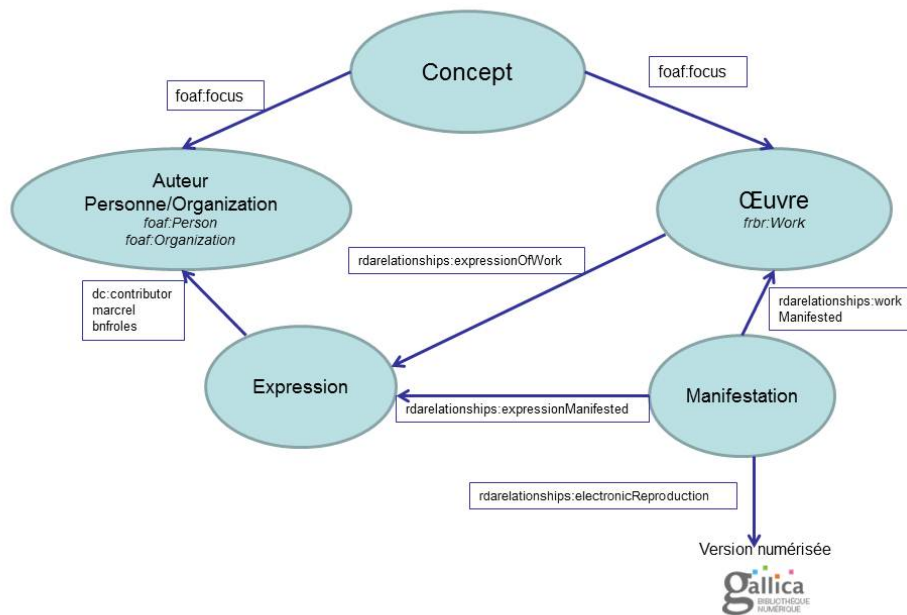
Concept

foaf:focus

foaf:focus

Auteur
Personne/Organization
foaf:Person
foaf:Organization

Œuvre
frbr:Work

rdarelationships:expressionOfWork

dc:contributor
marcrel
bnfroles

rdarelationships:work Manifested

Expression

Manifestation

rdarelationships:expressionManifested

rdarelationships:electronicReproduction

Version numérisée

gallica
BIBLIOTHÈQUE NUMÉRIQUE